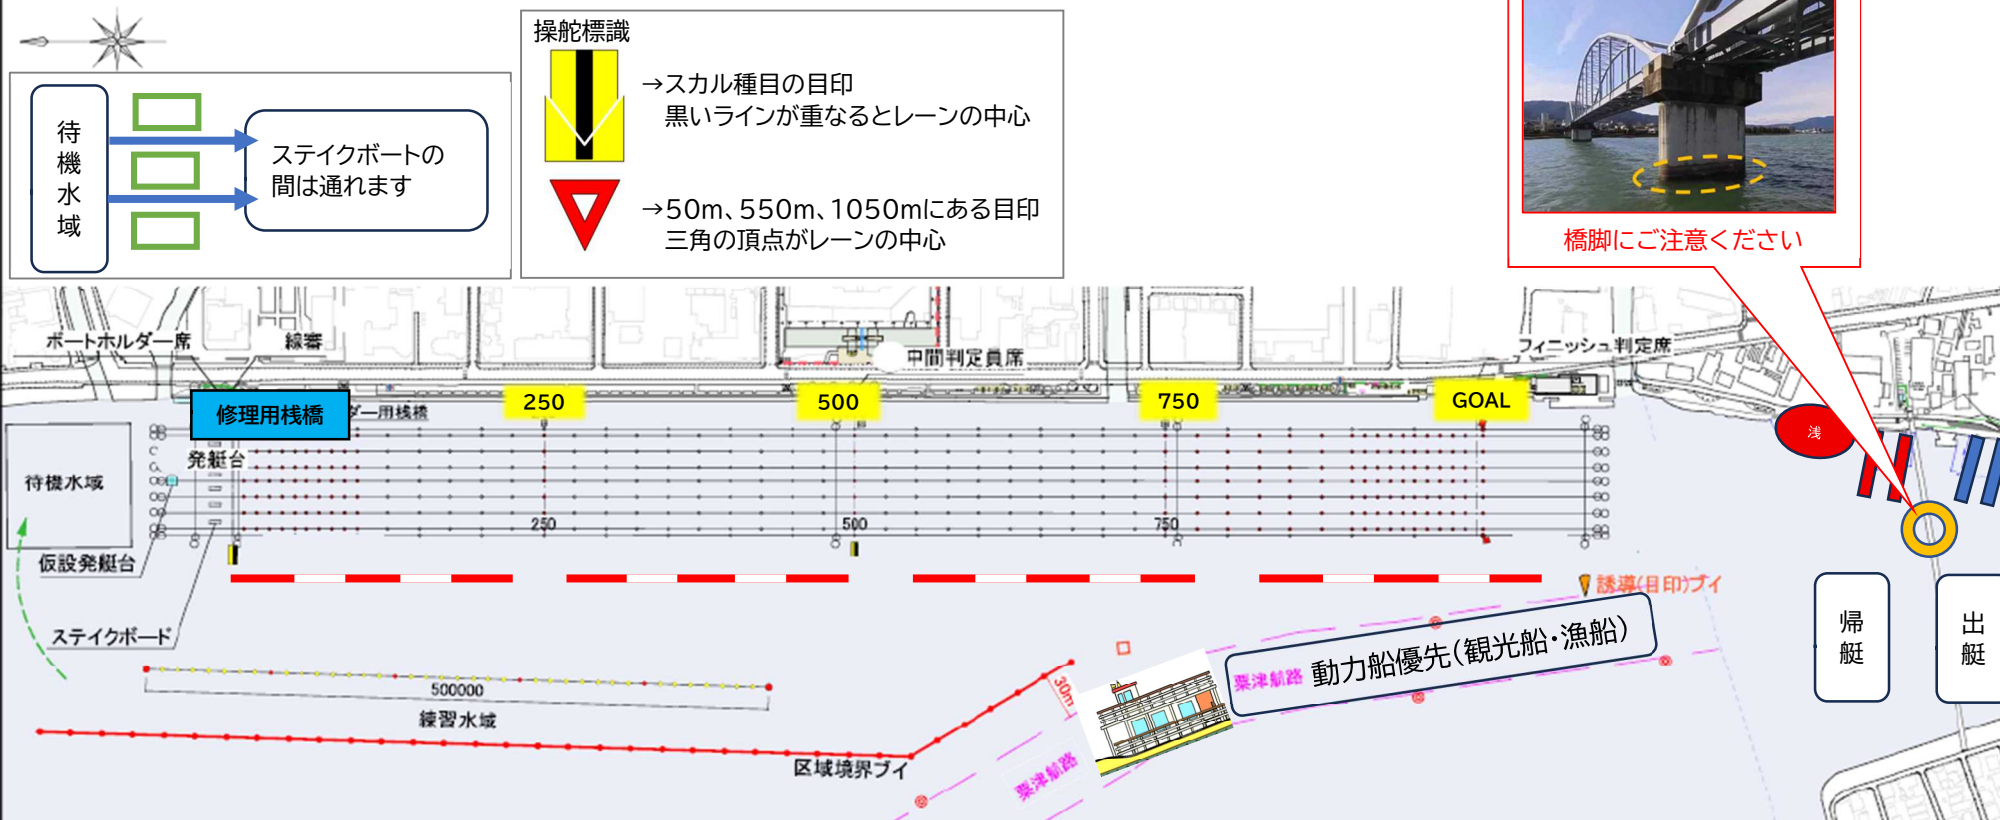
待機水域

ステイクボートの間は通れます

操舵標識

→スカル種目の目印
黒いラインが重なるとレーンの中心

→50m、550m、1050mにある目印
三角の頂点がレーンの中心

橋脚にご注意ください

ボートホルダー席

線審

中間判定員席

フィニッシュ判定席

修理用桟橋

ダー用桟橋

250

500

750

GOAL

浅

発艇台

待機水域

250

500

750

仮設発艇台

誘導(目印)ブイ

ステイクボード

帰艇

出艇

500000

練習水域

30m

粟津航路

動力船優先(観光船・漁船)

区域境界ブイ

粟津航路